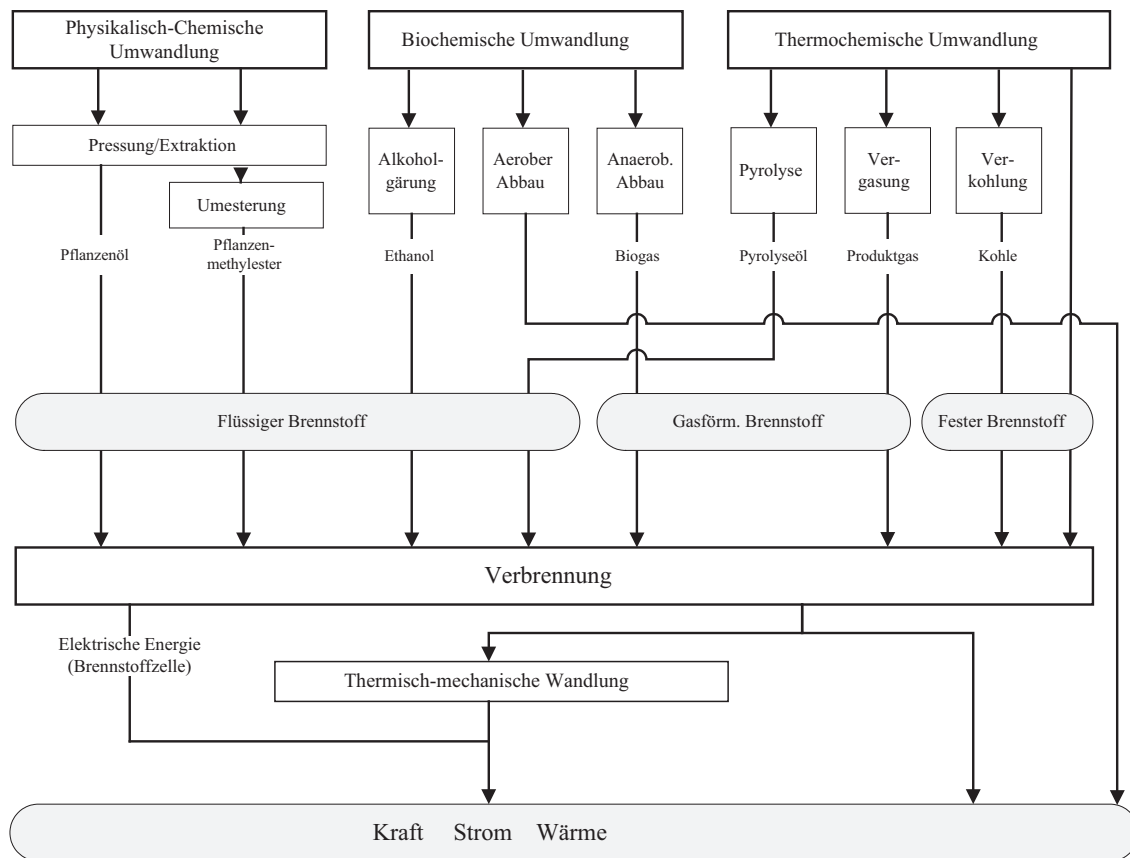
Physikalisch-Chemische Umwandlung

Biochemische Umwandlung

Thermochemische Umwandlung

Pressung/Extraktion

Umesterung

Alkoholgärung

Aerober Abbau

Anaerob. Abbau

Pyrolyse

Vergasung

Verkohlung

Pflanzenöl

Pflanzenmethylester

Ethanol

Biogas

Pyrolyseöl

Produktgas

Kohle

Flüssiger Brennstoff

Gasförm. Brennstoff

Fester Brennstoff

Verbrennung

Elektrische Energie (Brennstoffzelle)

Thermisch-mechanische Wandlung

Kraft Strom Wärme